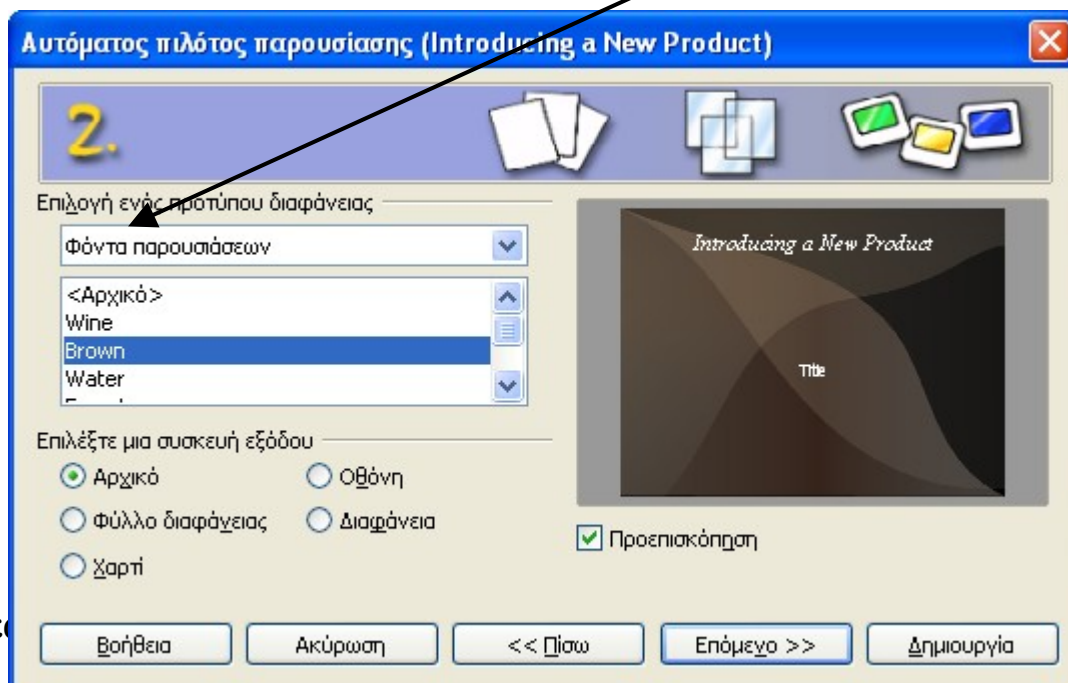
Αυτόματος πιλότος παρουσίασης (Introducing a New Product)

2.

Επιλογή ενός προτύπου διαφάνειας

Φόντα παρουσιάσεων

<Αρχικό>
Wine
Brown
Water

Introducing a New Product

Title

Επιλέξτε μια συσκευή εξόδου

Αρχικό
Οθόνη
Φύλλο διαφάνειας
Διαφάνεια
Χαρτί

Προεπισκόπηση

Βοήθεια
Ακύρωση
<< Πίσω
Επόμενο >>
Δημιουργία